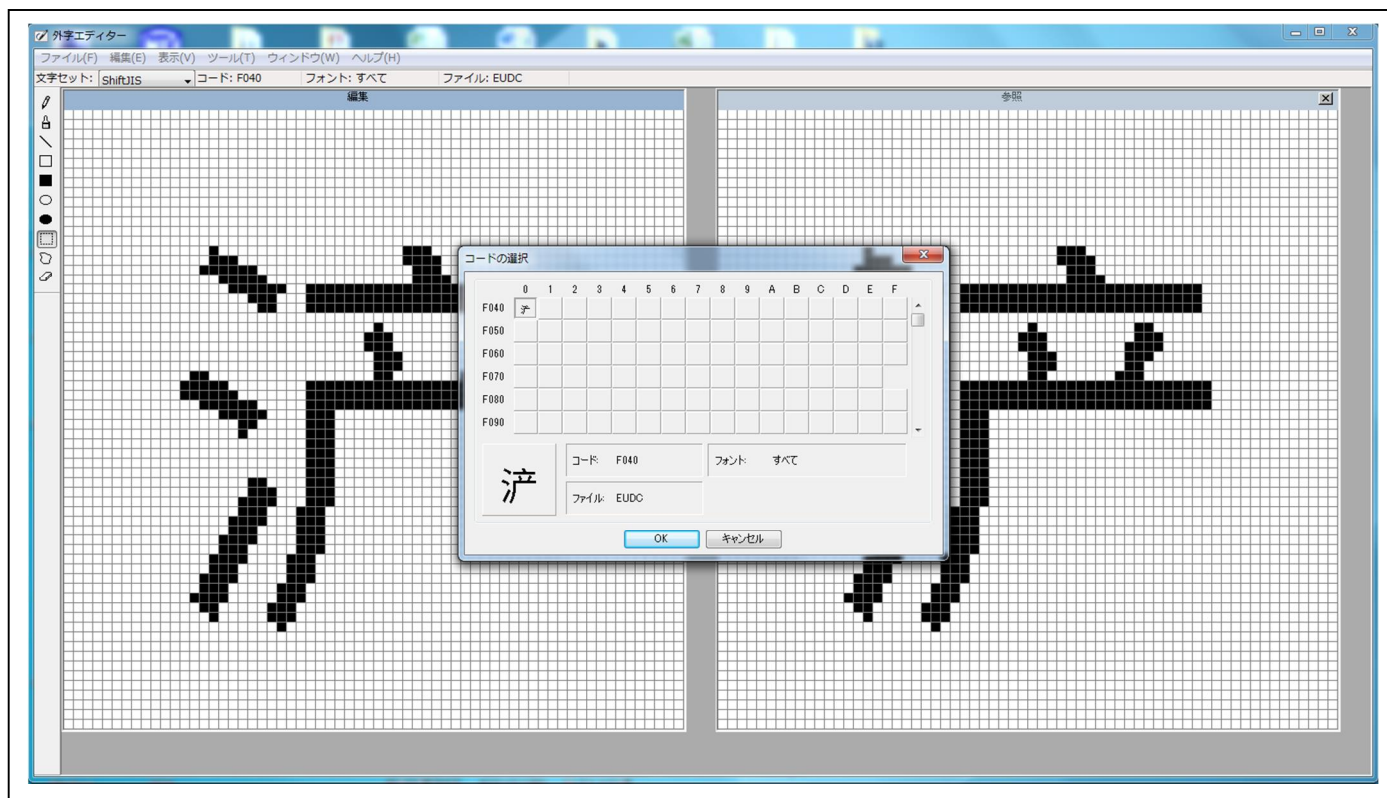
外字エディター

ファイル(F) 編集(E) 表示(V) ツール(T) ウィンドウ(W) ヘルプ(H)

文字セット: ShiftJIS コード: F040 フォント: すべて ファイル: EUDC

編集

参照

コードの選択

| | 0 | 1 | 2 | 3 | 4 | 5 | 6 | 7 | 8 | 9 | A | B | C | D | E | F |
|---|---|---|---|---|---|---|---|---|---|---|---|---|---|---|---|---|
| F040 | 浐 | | | | | | | | | | | | | | | |
| F050 | | | | | | | | | | | | | | | | |
| F060 | | | | | | | | | | | | | | | | |
| F070 | | | | | | | | | | | | | | | | |
| F080 | | | | | | | | | | | | | | | | |
| F090 | | | | | | | | | | | | | | | | |

浐

コード: F040

フォント: すべて

ファイル: EUDC

OK キャンセル